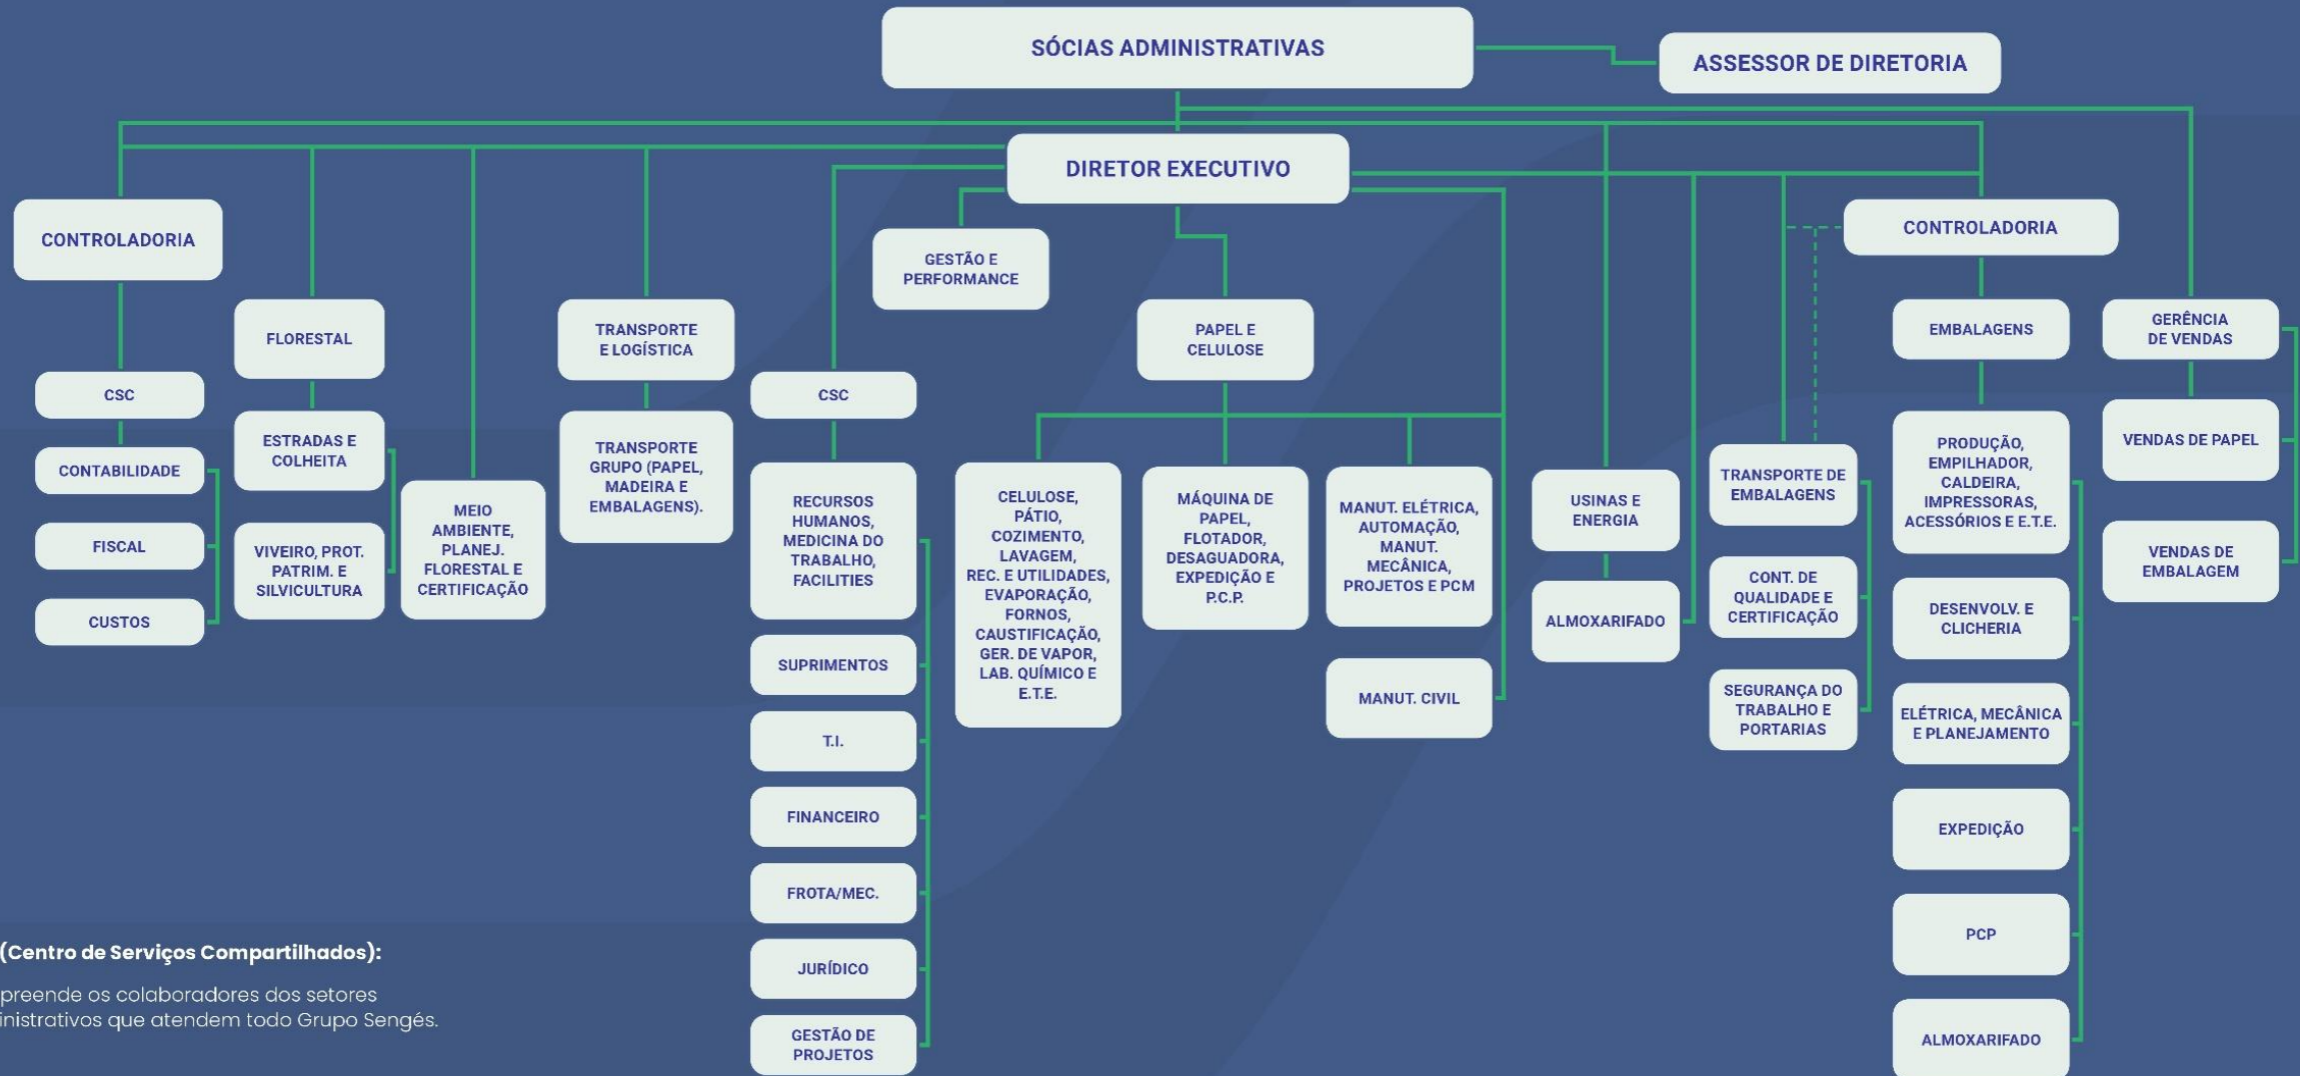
SÓCIAS ADMINISTRATIVAS

ASSESSOR DE DIRETORIA

DIRETOR EXECUTIVO

CONTROLADORIA

CSC

CONTABILIDADE

FISCAL

CUSTOS

FLORESTAL

ESTRADAS E COLHEITA

VIVEIRO, PROT. PATRIM. E SILVICULTURA

MEIO AMBIENTE, PLANEJ. FLORESTAL E CERTIFICAÇÃO

TRANSPORTE E LOGÍSTICA

TRANSPORTE GRUPO (PAPEL, MADEIRA E EMBALAGENS).

CSC

RECURSOS HUMANOS, MEDICINA DO TRABALHO, FACILITIES

SUPRIMENTOS

T.I.

FINANCEIRO

FROTA/MEC.

JURÍDICO

GESTÃO DE PROJETOS

GESTÃO E PERFORMANCE

PAPEL E CELULOSE

CELULOSE, PÁTIO, COZIMENTO, LAVAGEM, REC. E UTILIDADES, EVAPORAÇÃO, FORNOS, CAUSTIFICAÇÃO, GER. DE VAPOR, LAB. QUÍMICO E E.T.E.

MÁQUINA DE PAPEL, FLOTADOR, DESAGUADORA, EXPEDIÇÃO E P.C.P.

MANUT. ELÉTRICA, AUTOMAÇÃO, MANUT. MECÂNICA, PROJETOS E PCM

MANUT. CIVIL

USINAS E ENERGIA

ALMOXARIFADO

TRANSPORTE DE EMBALAGENS

CONT. DE QUALIDADE E CERTIFICAÇÃO

SEGURANÇA DO TRABALHO E PORTARIAS

CONTROLADORIA

EMBALAGENS

PRODUÇÃO, EMPILHADOR, CALDEIRA, IMPRESSORAS, ACESSÓRIOS E E.T.E.

DESENVOLV. E CLICHERIA

ELÉTRICA, MECÂNICA E PLANEJAMENTO

EXPEDIÇÃO

PCP

ALMOXARIFADO

GERÊNCIA DE VENDAS

VENDAS DE PAPEL

VENDAS DE EMBALAGEM

(Centro de Serviços Compartilhados):

preende os colaboradores dos setores inistrativos que atendem todo Grupo Sengés.